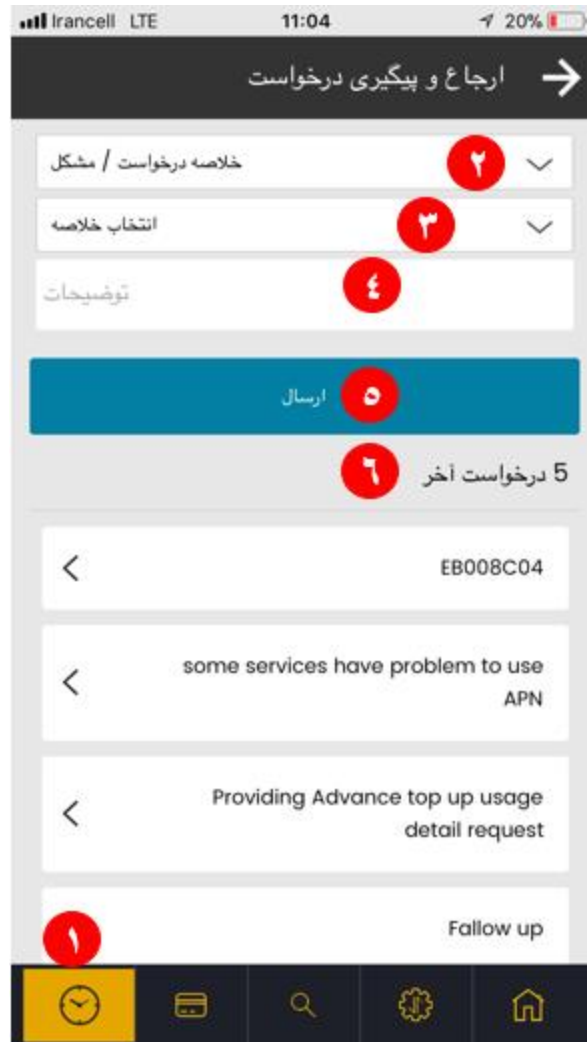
Irancell LTE 11:04 20%

ارجاع و پیگیری درخواست

خلاصه درخواست / مشکل ۲

انتخاب خلاصه ۳

توضیحات ۴

ارسال ۵

5 درخواست آخر ۶

EB008C04

some services have problem to use APN

Providing Advance top up usage detail request

Fallow up

۱